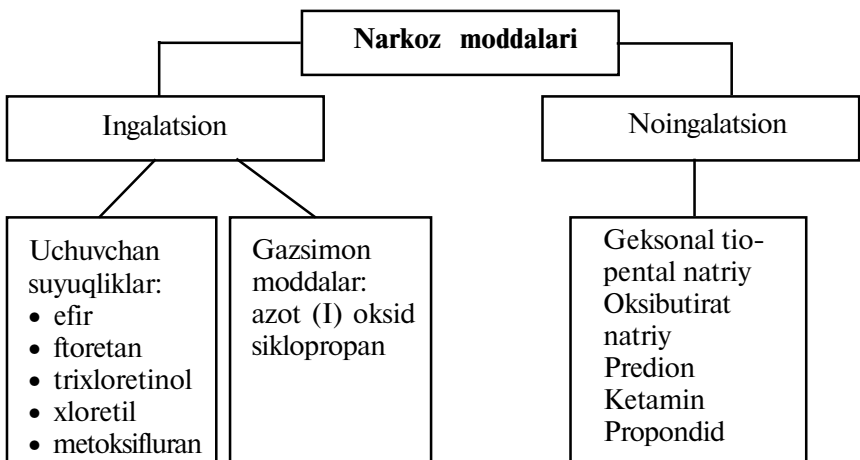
Narkoz moddalari

Ingalatsion

Noingalatsion

Uchuvchan suyuqliklar:
• efir
• ftoretan
• trixloretinol
• xloretil
• metoksifluran

Gazsimon moddalar: azot (I) oksid siklopropan

Geksonal tiopental natriy
Oksibutirat natriy
Predion
Ketamin
Propondid